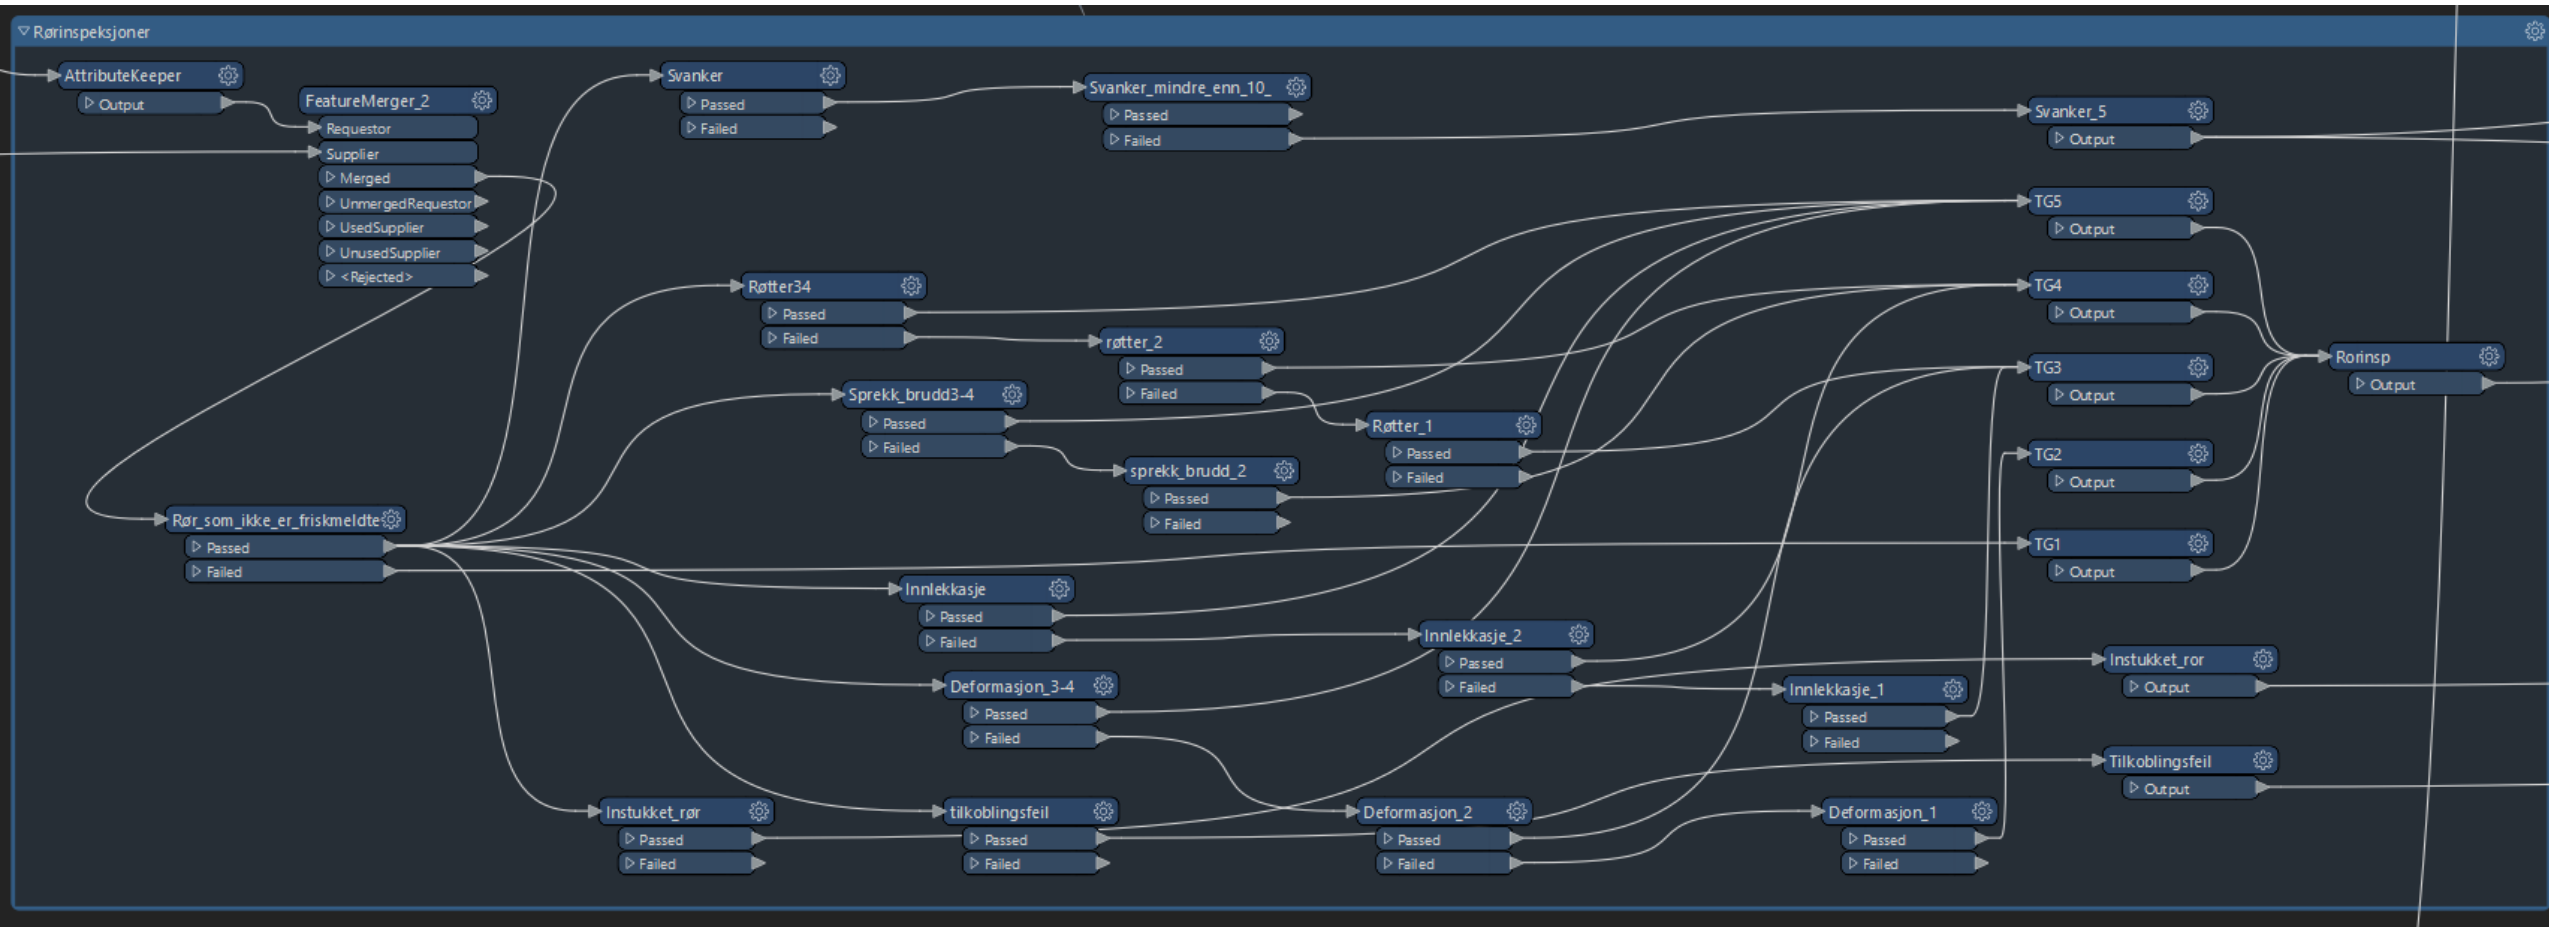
Rørinspeksjoner

AttributeKeeper
Output

FeatureMerger_2
Requestor
Supplier
Merged
UnmergedRequestor
UsedSupplier
UnusedSupplier
<Rejected>

Svanker
Passed
Failed

Svanker_mindre_enn_10_
Passed
Failed

Svanker_5
Output

TG5
Output

Røtter34
Passed
Failed

TG4
Output

røtter_2
Passed
Failed

Rorinsp
Output

Sprekk_brudd3-4
Passed
Failed

TG3
Output

Røtter_1
Passed
Failed

TG2
Output

sprekk_brudd_2
Passed
Failed

Rør_som_ikke_er_friskmeldte
Passed
Failed

TG1
Output

Innlekkasje
Passed
Failed

Innlekkasje_2
Passed
Failed

Instukket_ror
Output

Deformasjon_3-4
Passed
Failed

Innlekkasje_1
Passed
Failed

Tilkoblingsfeil
Output

Instukket_rør
Passed
Failed

tilkoblingsfeil
Passed
Failed

Deformasjon_2
Passed
Failed

Deformasjon_1
Passed
Failed